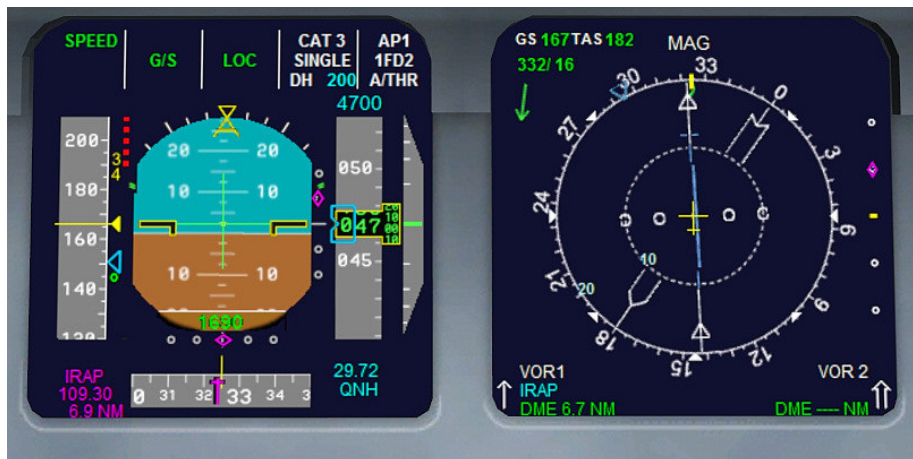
SPEED
G/S
LOC
CAT 3
SINGLE
DH 200
AP1
1FD2
A/THR
4700
200
180
160
140
120
3
4
20 20
10 10
10 10
050
047
045
1680
IRAP
109.30
6.9 NM
0 31 32 33 34 3
29.72
QNH

GS 167 TAS 182
332/ 16
MAG
33
30
0
27
3
24
6
21
18
15
12
9
10
20
VOR1
IRAP
DME 6.7 NM
VOR 2
DME ---- NM